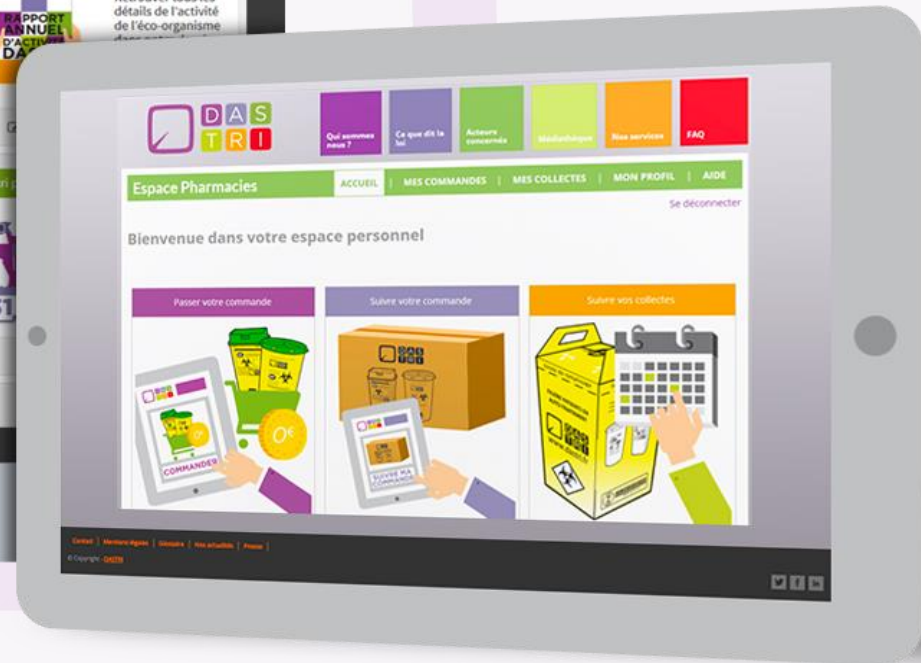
RAPPORT ANNUEL D'ACTIVITÉ DA

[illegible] détails de l'activité de l'éco-organisme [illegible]

DAS TRI

Qui sommes nous ?

Ce que dit la loi

Acteurs concernés

Médiathèque

Nos services

FAQ

Espace Pharmacies

ACCUEIL | MES COMMANDES | MES COLLECTES | MON PROFIL | AIDE

Se déconnecter

Bienvenue dans votre espace personnel

Passer votre commande

Suivre votre commande

Suivre vos collectes

COMMANDER

0€

SUIVRE MA COMMANDE

Contact | Mentions légales | Glossaire | Nos actualités | Presse

© Copyright DASTRI